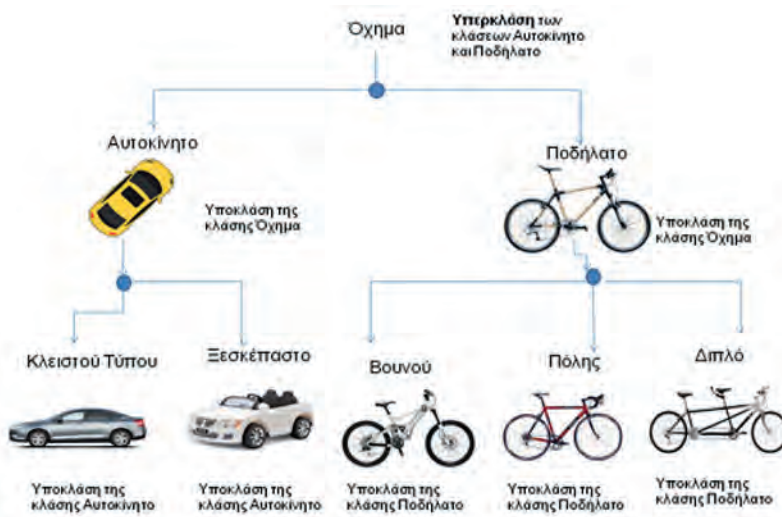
Όχημα

Υπερκλάση των κλάσεων Αυτοκίνητο και Ποδήλατο

Αυτοκίνητο

Υποκλάση της κλάσης Όχημα

Ποδήλατο

Υποκλάση της κλάσης Όχημα

Κλειστού Τύπου

Ξεσκέπαστο

Βουνού

Πόλης

Διπλό

Υποκλάση της κλάσης Αυτοκίνητο

Υποκλάση της κλάσης Αυτοκίνητο

Υποκλάση της κλάσης Ποδήλατο

Υποκλάση της κλάσης Ποδήλατο

Υποκλάση της κλάσης Ποδήλατο